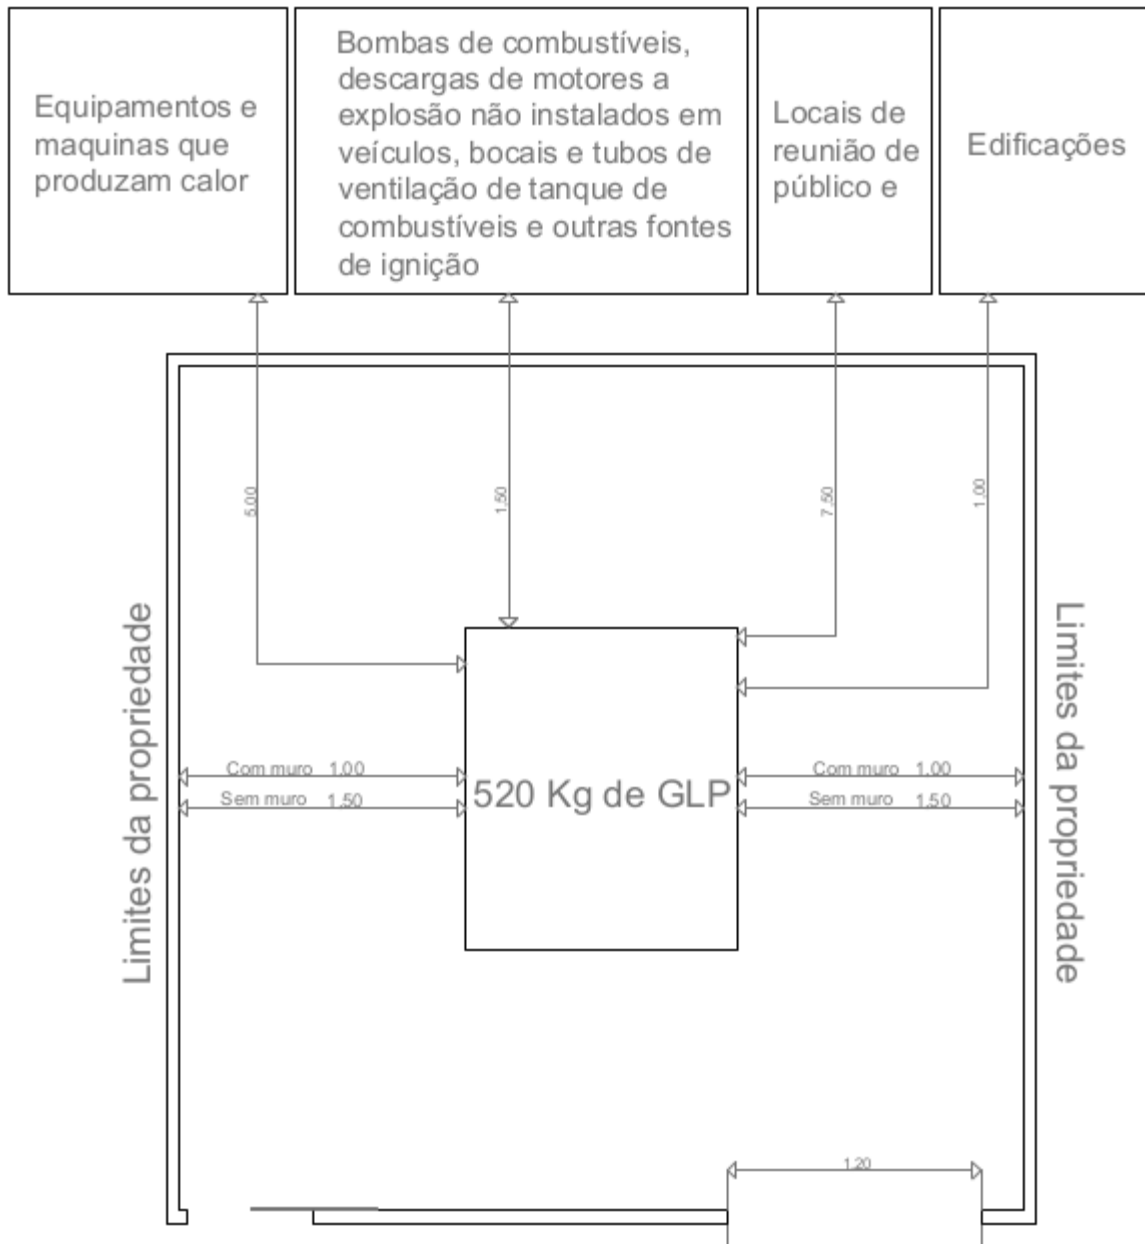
Equipamentos e maquinas que produzam calor

Bombas de combustíveis, descargas de motores a explosão não instalados em veículos, bocais e tubos de ventilação de tanque de combustíveis e outras fontes de ignição

Locais de reunião de público e

Edificações

5.00

1.50

7.50

1.00

Limites da propriedade

Limites da propriedade

Com muro 1.00

Sem muro 1.50

520 Kg de GLP

Com muro 1.00

Sem muro 1.50

1.20